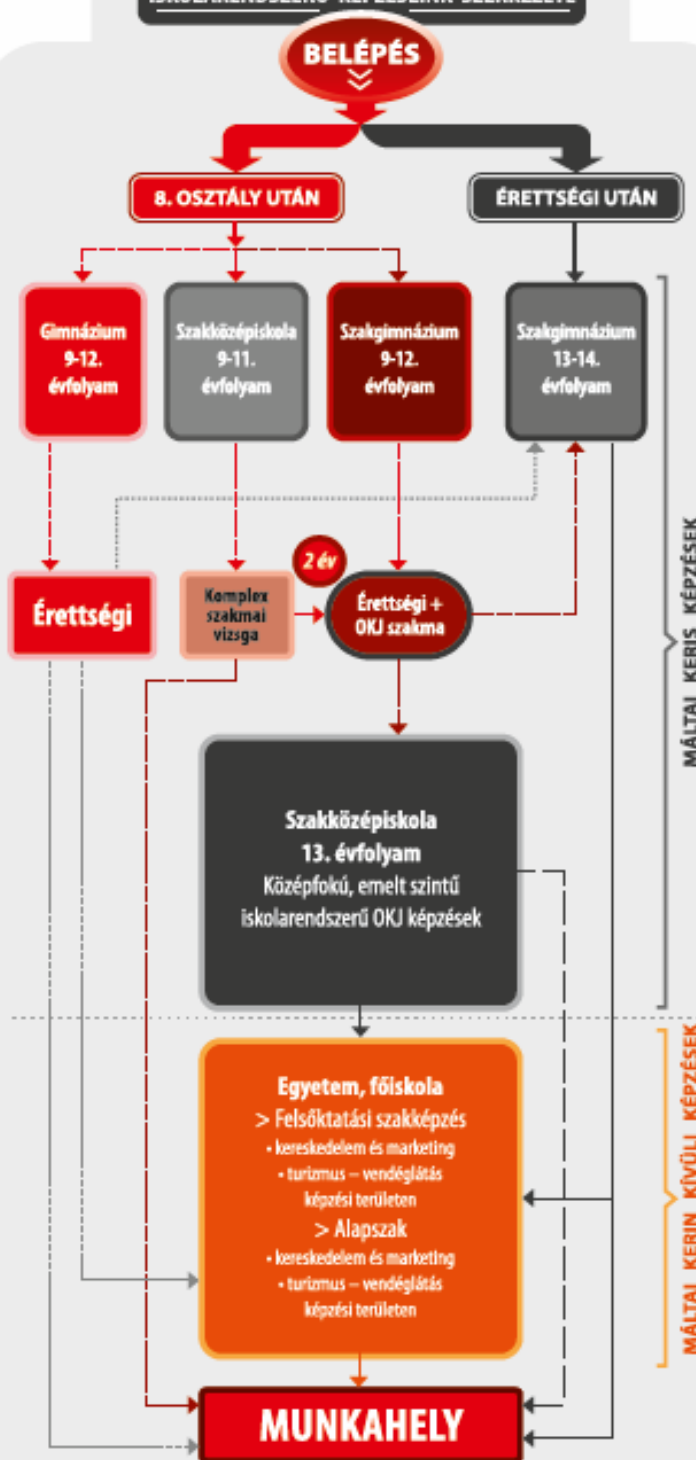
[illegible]

BELÉPÉS

8. OSZTÁLY UTÁN

ÉRETTSÉGI UTÁN

Gimnázium 9-12. évfolyam

Szakközépiskola 9-11. évfolyam

Szakgimnázium 9-12. évfolyam

Szakgimnázium 13-14. évfolyam

Érettségi

Komplex szakmai vizsga

2 év

Érettségi + OKJ szakma

Szakközépiskola 13. évfolyam
Középfokú, emelt szintű iskolarendszerű OKJ képzések

Egyetem, főiskola
> Felsőktatási szakképzés
• kereskedelem és marketing
• turizmus – vendéglátás
képzési területen
> Alapszak
• kereskedelem és marketing
• turizmus – vendéglátás
képzési területen

MUNKAHELY

MÁLTAI KERIS KÉPZÉSEK

MÁLTAI KERIN KÍVÜLI KÉPZÉSEK